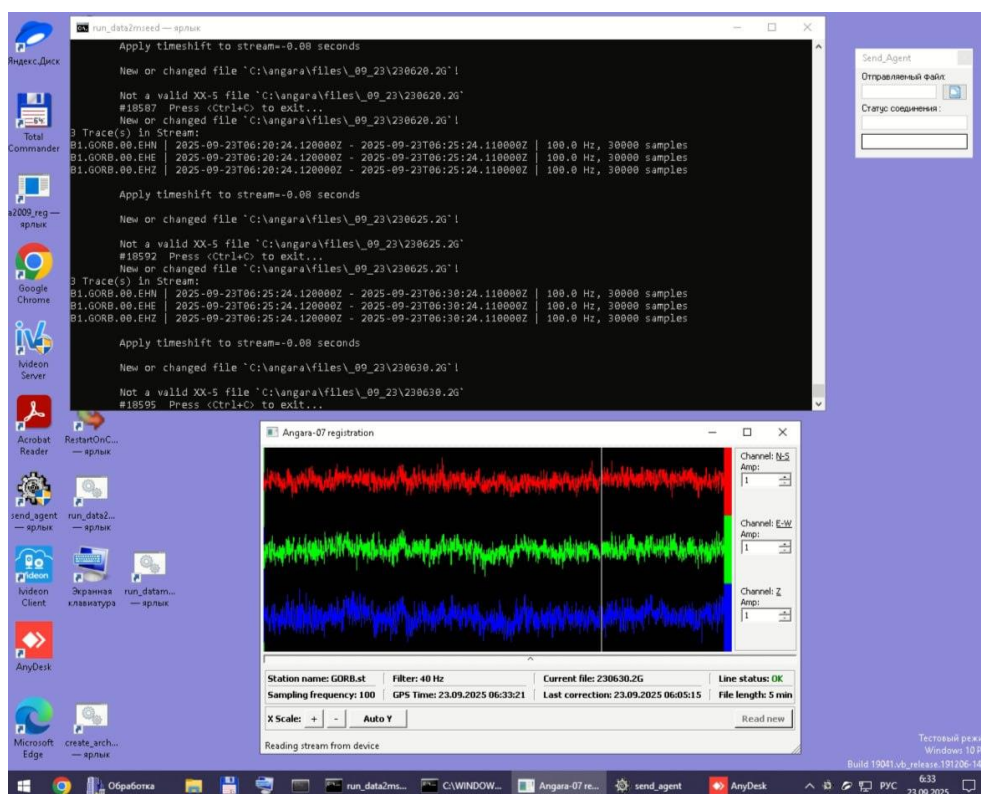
Яндекс.Диск

Total Commander

a2009_reg — ярлык

Google Chrome

Ivideon Server

Acrobat Reader

RestartOnC... — ярлык

send_agent — ярлык

run_data2... — ярлык

Ivideon Client

Экранная клавиатура

run_datam... — ярлык

AnyDesk

Microsoft Edge

create_arch... — ярлык

run_data2mseed — ярлык

Apply timeshift to stream=-0.08 seconds

New or changed file `C:\angara\files\_09_23\230620.2G`!

Not a valid XX-5 file `C:\angara\files\_09_23\230620.2G`
#18587 Press <Ctrl+C> to exit...
New or changed file `C:\angara\files\_09_23\230620.2G`!
3 Trace(s) in Stream:
B1.GORB.00.EHN | 2025-09-23T06:20:24.120000Z - 2025-09-23T06:25:24.110000Z | 100.0 Hz, 30000 samples
B1.GORB.00.EHE | 2025-09-23T06:20:24.120000Z - 2025-09-23T06:25:24.110000Z | 100.0 Hz, 30000 samples
B1.GORB.00.EHZ | 2025-09-23T06:20:24.120000Z - 2025-09-23T06:25:24.110000Z | 100.0 Hz, 30000 samples

Apply timeshift to stream=-0.08 seconds

New or changed file `C:\angara\files\_09_23\230625.2G`!

Not a valid XX-5 file `C:\angara\files\_09_23\230625.2G`
#18592 Press <Ctrl+C> to exit...
New or changed file `C:\angara\files\_09_23\230625.2G`!
3 Trace(s) in Stream:
B1.GORB.00.EHN | 2025-09-23T06:25:24.120000Z - 2025-09-23T06:30:24.110000Z | 100.0 Hz, 30000 samples
B1.GORB.00.EHE | 2025-09-23T06:25:24.120000Z - 2025-09-23T06:30:24.110000Z | 100.0 Hz, 30000 samples
B1.GORB.00.EHZ | 2025-09-23T06:25:24.120000Z - 2025-09-23T06:30:24.110000Z | 100.0 Hz, 30000 samples

Apply timeshift to stream=-0.08 seconds

New or changed file `C:\angara\files\_09_23\230630.2G`!

Not a valid XX-5 file `C:\angara\files\_09_23\230630.2G`
#18595 Press <Ctrl+C> to exit...

Send_Agent
Отправляемый файл:
Статус соединения:

Angara-07 registration

Channel: N-S
Amp:
1
Channel: E-W
Amp:
1
Channel: Z
Amp:
1

| Station name: GORB.st | Filter: 40 Hz | Current file: 230630.2G | Line status: OK |
|---|---|---|---|
| Sampling frequency: 100 | GPS Time: 23.09.2025 06:33:21 | Last correction: 23.09.2025 06:05:15 | File length: 5 min |

X Scale: + - Auto Y Read new

Reading stream from device

Тестовый реж
Windows 10 P
Build 19041.vb_release.191206-14

Обработка run_data2ms... C:\WINDOW... Angara-07 re... send_agent AnyDesk РУС 6:33 23.09.2025